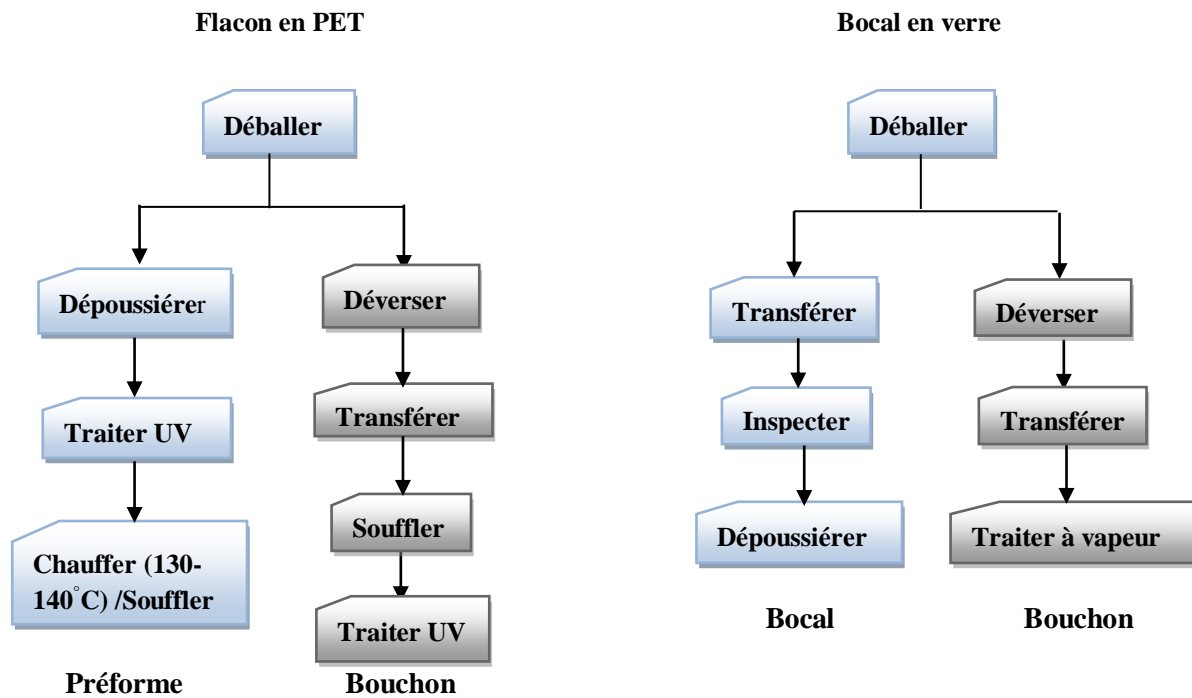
Flacon en PET

Déballer

Dépoussiérer

Traiter UV

Chauffer (130-140°C) /Souffler

Préforme

Déverser

Transférer

Souffler

Traiter UV

Bouchon

Bocal en verre

Déballer

Transférer

Inspecter

Dépoussiérer

Bocal

Déverser

Transférer

Traiter à vapeur

Bouchon